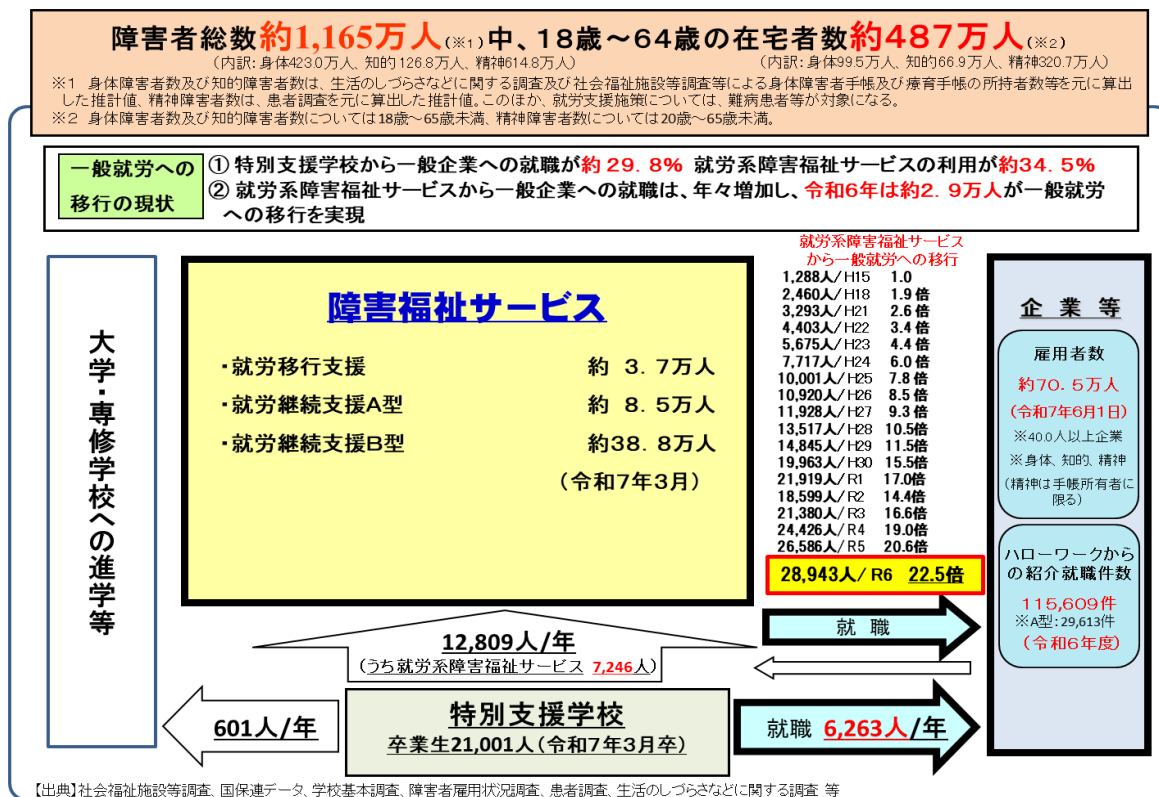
障害者総数約1,165万人(※1)中、18歳～64歳の在宅者数約487万人(※2)

(内訳：身体423.0万人、知的126.8万人、精神614.8万人)　(内訳：身体99.5万人、知的66.9万人、精神320.7万人)

※1 身体障害者数及び知的障害者数は、生活のしづらさなどに関する調査及び社会福祉施設等調査等による身体障害者手帳及び療育手帳の所持者数等を元に算出した推計値、精神障害者数は、患者調査を元に算出した推計値。このほか、就労支援施策については、難病患者等が対象になる。

※2 身体障害者数及び知的障害者数については18歳～65歳未満、精神障害者数については20歳～65歳未満。

一般就労への移行の現状

① 特別支援学校から一般企業への就職が約 29．8％ 就労系障害福祉サービスの利用が約34．5％

② 就労系障害福祉サービスから一般企業への就職は、年々増加し、令和6年は約2．9万人が一般就労への移行を実現

大学・専修学校への進学等

障害福祉サービス

・就労移行支援　約 3．7万人

・就労継続支援A型　約 8．5万人

・就労継続支援B型　約38．8万人

(令和7年3月)

就労系障害福祉サービスから一般就労への移行

| | |
|---|---|
| 1,288人／H15 | 1.0 |
| 2,460人／H18 | 1.9倍 |
| 3,293人／H21 | 2.6倍 |
| 4,403人／H22 | 3.4倍 |
| 5,675人／H23 | 4.4倍 |
| 7,717人／H24 | 6.0倍 |
| 10,001人／H25 | 7.8倍 |
| 10,920人／H26 | 8.5倍 |
| 11,928人／H27 | 9.3倍 |
| 13,517人／H28 | 10.5倍 |
| 14,845人／H29 | 11.5倍 |
| 19,963人／H30 | 15.5倍 |
| 21,919人／R1 | 17.0倍 |
| 18,599人／R2 | 14.4倍 |
| 21,380人／R3 | 16.6倍 |
| 24,426人／R4 | 19.0倍 |
| 26,586人／R5 | 20.6倍 |
| 28,943人／R6 | 22.5倍 |

企業等

雇用者数

約70．5万人

(令和7年6月1日)

※40.0人以上企業

※身体、知的、精神

(精神は手帳所有者に限る)

ハローワークからの紹介就職件数

115,609件

※A型：29,613件

(令和6年度)

就職

12,809人／年

(うち就労系障害福祉サービス 7,246人)

601人／年

特別支援学校

卒業生21,001人(令和7年3月卒)

就職 6,263人／年

【出典】社会福祉施設等調査、国保連データ、学校基本調査、障害者雇用状況調査、患者調査、生活のしづらさなどに関する調査 等